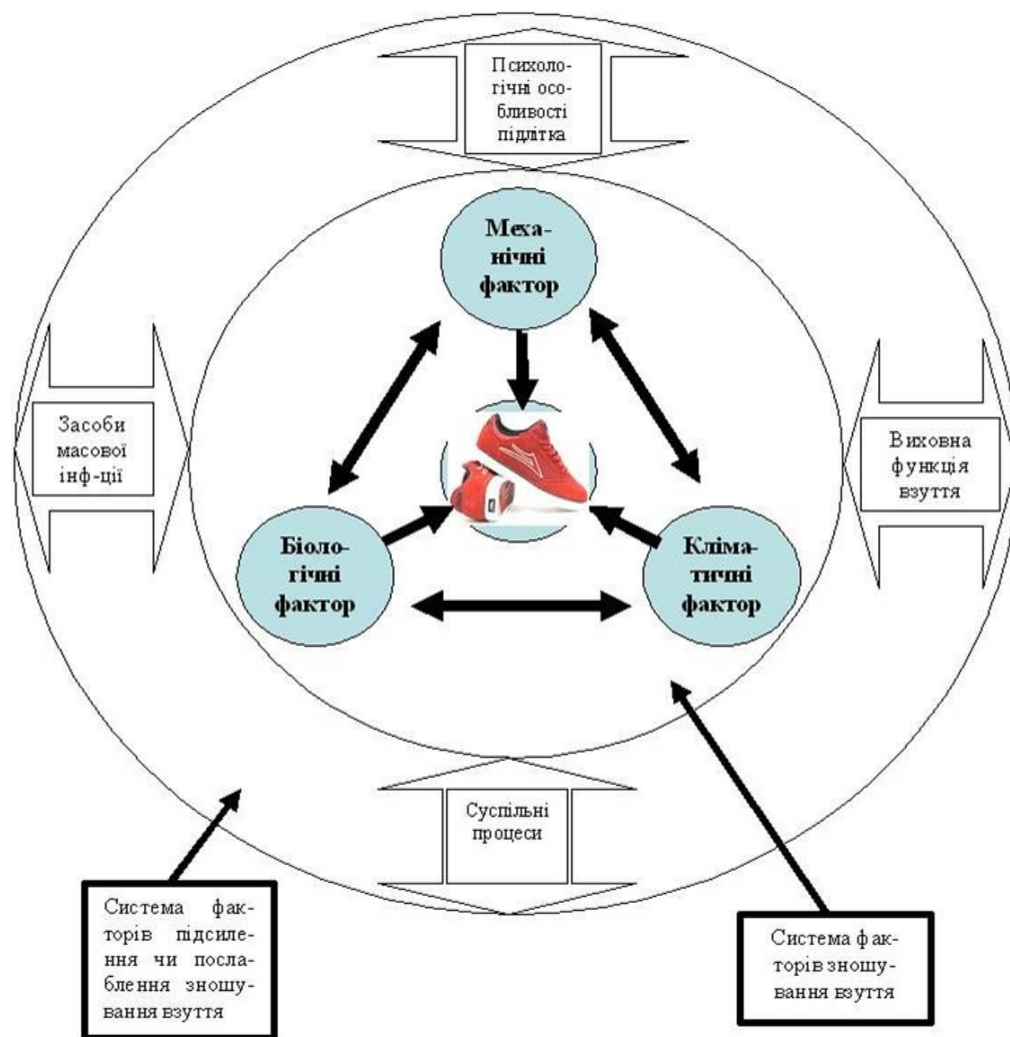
Психологічні особливості підлітка

Механічні фактор

Засоби масової інф-ції

Виховна функція взуття

Біологічні фактор

Кліматичні фактор

Суспільні процеси

Система факторів підсилення чи послаблення зношування взуття

Система факторів зношування взуття